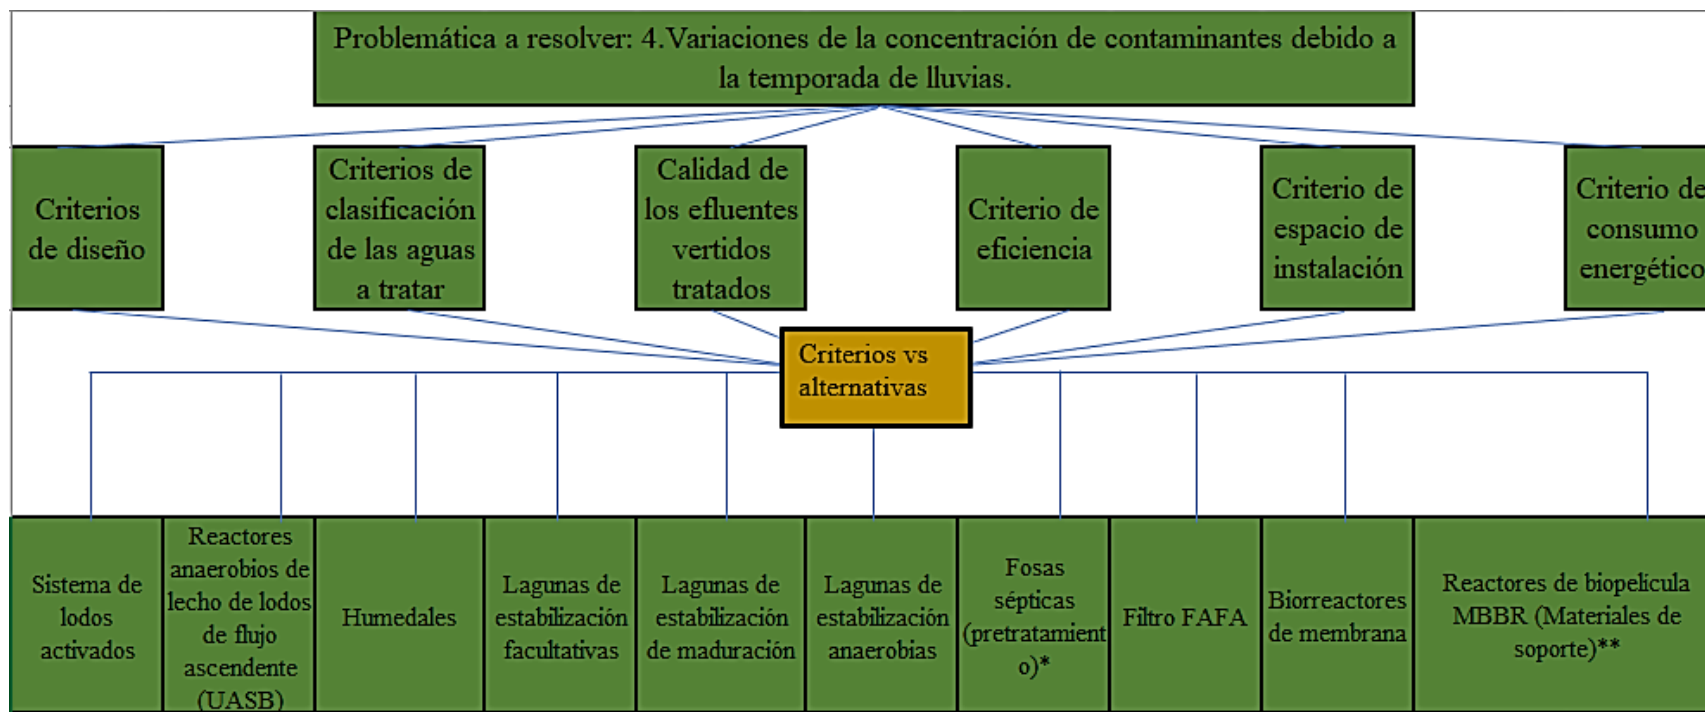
Problemática a resolver: 4.Variaciones de la concentración de contaminantes debido a la temporada de lluvias.

Criterios de diseño

Criterios de clasificación de las aguas a tratar

Calidad de los efluentes vertidos tratados

Criterio de eficiencia

Criterio de espacio de instalación

Criterio de consumo energético

Criterios vs alternativas

Sistema de lodos activados

Reactores anaerobios de lecho de lodos de flujo ascendente (UASB)

Humedales

Lagunas de estabilización facultativas

Lagunas de estabilización de maduración

Lagunas de estabilización anaerobias

Fosas sépticas (pretratamiento)*

Filtro FAFA

Biorreactores de membrana

Reactores de biopelícula MBBR (Materiales de soporte)**